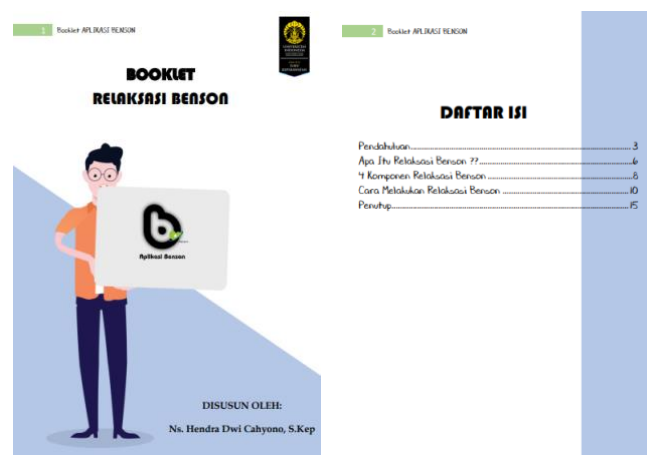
1 Booklet APLIKASI BENSON

BOOKLET
RELAKSASI BENSON

Aplikasi Benson

DISUSUN OLEH:
Ns. Hendra Dwi Cahyono, S.Kep

2 Booklet APLIKASI BENSON

DAFTAR ISI

Pendahuluan........................................3
Apa Itu Relaksasi Benson ??........................6
4 Komponen Relaksasi Benson........................8
Cara Melakukan Relaksasi Benson....................10
Penutup............................................15